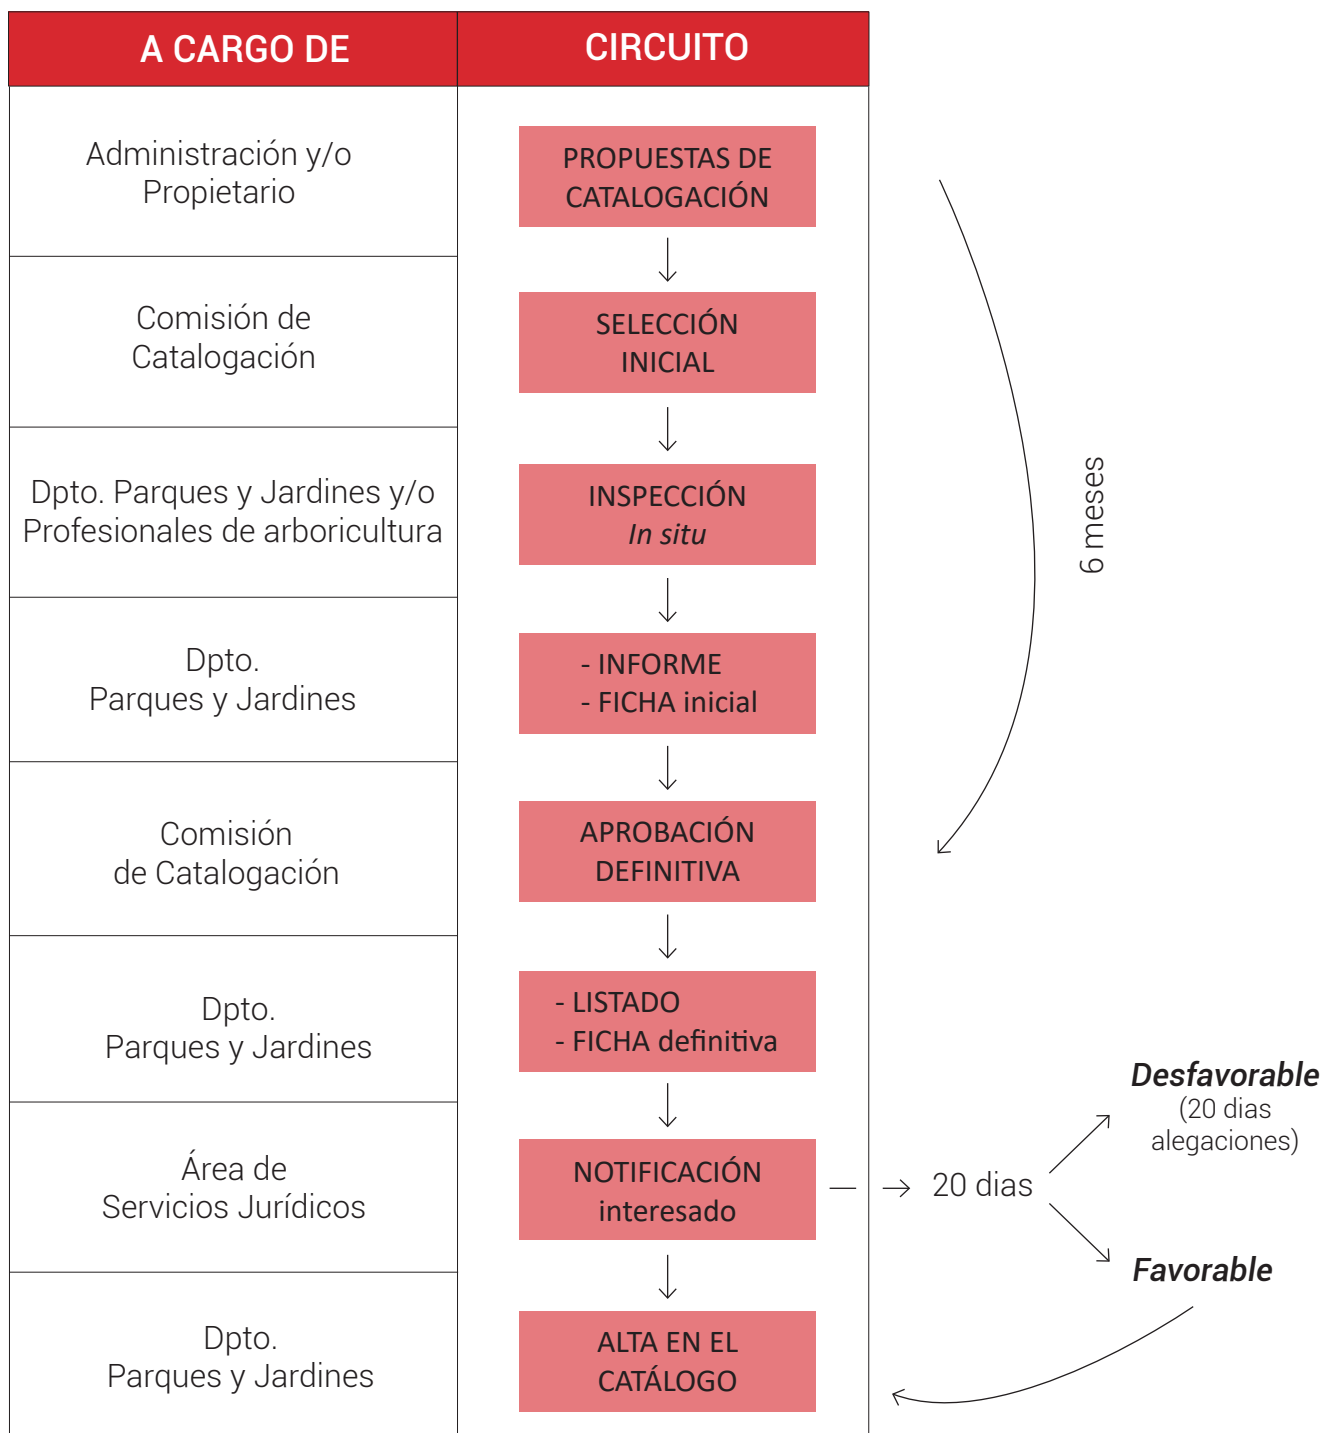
| A CARGO DE | CIRCUITO |
|---|---|
| Administración y/o Propietario | PROPUESTAS DE CATALOGACIÓN |
| Comisión de Catalogación | SELECCIÓN INICIAL |
| Dpto. Parques y Jardines y/o Profesionales de arboricultura | INSPECCIÓN *In situ* |
| Dpto. Parques y Jardines | - INFORME - FICHA inicial |
| Comisión de Catalogación | APROBACIÓN DEFINITIVA |
| Dpto. Parques y Jardines | - LISTADO - FICHA definitiva |
| Área de Servicios Jurídicos | NOTIFICACIÓN interesado |
| Dpto. Parques y Jardines | ALTA EN EL CATÁLOGO |

6 meses

20 dias

**Desfavorable**
(20 dias alegaciones)

**Favorable**